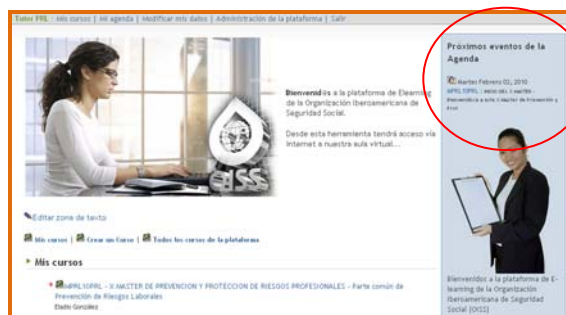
Tutor PRL | Mis cursos | Mi agenda | Modificar mis datos | Administración de la plataforma | Salir

Próximos eventos de la Agenda

Martes Febrero 02, 2010
APRL10PRL : INICIO DEL X MASTER - Bienvenida a este X Master de Prevención y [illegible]

Bienvenido/a a la plataforma de Elearning de la Organización Iberoamericana de Seguridad Social.

Desde esta herramienta tendrá acceso vía Internet a nuestra aula virtual...

OISS

Editar zona de texto

Mis cursos | Crear un Curso | Todos los cursos de la plataforma

Mis cursos

APRL10PRL - X MASTER DE PREVENCION Y PROTECCION DE RIESGOS PROFESIONALES - Parte común de Prevención de Riesgos Laborales
Eladio González

Bienvenidos a la plataforma de E-learning de la Organización Iberoamericana de Seguridad Social (OISS)